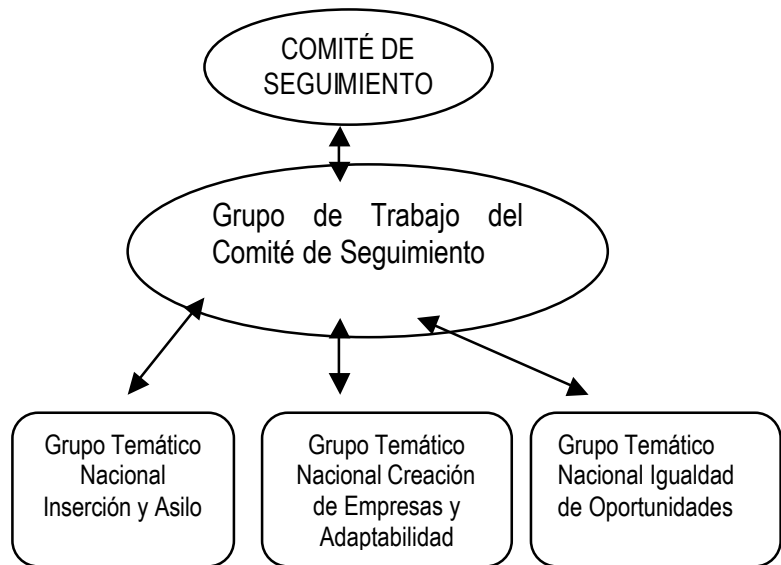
COMITÉ DE SEGUIMIENTO

Grupo de Trabajo del Comité de Seguimiento

Grupo Temático Nacional Inserción y Asilo

Grupo Temático Nacional Creación de Empresas y Adaptabilidad

Grupo Temático Nacional Igualdad de Oportunidades